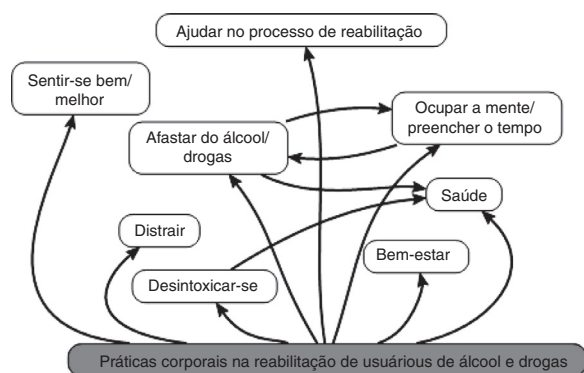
Ajudar no processo de reabilitação

Sentir-se bem/ melhor

Ocupar a mente/ preencher o tempo

Afastar do álcool/ drogas

Saúde

Distrair

Bem-estar

Desintoxicar-se

Práticas corporais na reabilitação de usuários de álcool e drogas